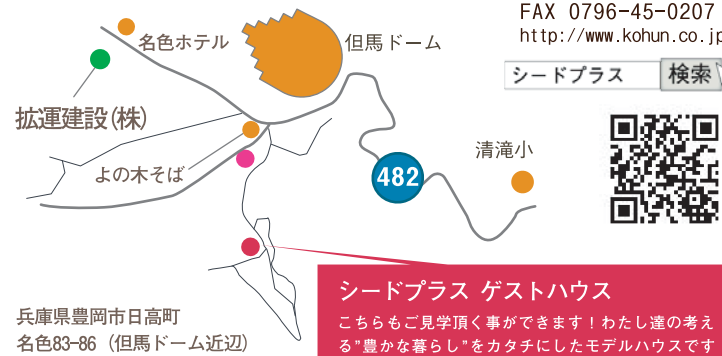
FAX 0796-45-0207
http://www.kohun.co.jp

シードプラス 検索

名色ホテル

但馬ドーム

拡運建設(株)

482

清滝小

よの木そば

シードプラス ゲストハウス
こちらもご見学頂く事ができます！わたし達の考える"豊かな暮らし"をカタチにしたモデルハウスです

兵庫県豊岡市日高町
名色83-86（但馬ドーム近辺）